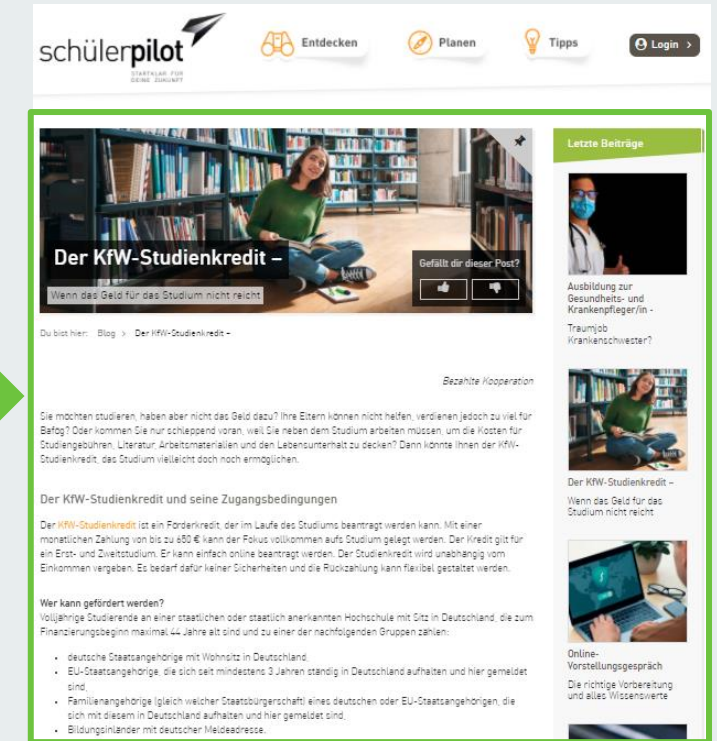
schülerpilot
STARTKLAR FÜR DEINE ZUKUNFT

Entdecken
Planen
Tipps
Login >

Der KfW-Studienkredit –
Wenn das Geld für das Studium nicht reicht

Gefällt dir dieser Post?

Du bist hier: Blog > Der KfW-Studienkredit –

Bezahlte Kooperation

Sie möchten studieren, haben aber nicht das Geld dazu? Ihre Eltern können nicht helfen, verdienen jedoch zu viel für Bafög? Oder kommen Sie nur schleppend voran, weil Sie neben dem Studium arbeiten müssen, um die Kosten für Studiengebühren, Literatur, Arbeitsmaterialien und den Lebensunterhalt zu decken? Dann könnte Ihnen der KfW-Studienkredit, das Studium vielleicht doch noch ermöglichen.

Der KfW-Studienkredit und seine Zugangsbedingungen

Der KfW-Studienkredit ist ein Förderkredit, der im Laufe des Studiums beantragt werden kann. Mit einer monatlichen Zahlung von bis zu 650 € kann der Fokus vollkommen aufs Studium gelegt werden. Der Kredit gilt für ein Erst- und Zweitstudium. Er kann einfach online beantragt werden. Der Studienkredit wird unabhängig vom Einkommen vergeben. Es bedarf dafür keiner Sicherheiten und die Rückzahlung kann flexibel gestaltet werden.

Wer kann gefördert werden?
Volljährige Studierende an einer staatlichen oder staatlich anerkannten Hochschule mit Sitz in Deutschland, die zum Finanzierungbeginn maximal 44 Jahre alt sind und zu einer der nachfolgenden Gruppen zählen:

- deutsche Staatsangehörige mit Wohnsitz in Deutschland,
- EU-Staatsangehörige, die sich seit mindestens 3 Jahren ständig in Deutschland aufhalten und hier gemeldet sind,
- Familienangehörige (gleich welcher Staatsbürgerschaft) eines deutschen oder EU-Staatsangehörigen, die sich mit diesem in Deutschland aufhalten und hier gemeldet sind,
- Bildungsinländer mit deutscher Meldeadresse.

Letzte Beiträge

Ausbildung zur Gesundheits- und Krankenpfleger/in -
Traumjob Krankenschwester?

Der KfW-Studienkredit –
Wenn das Geld für das Studium nicht reicht

Online-Vorstellungsgespräch
Die richtige Vorbereitung und alles Wissenswerte